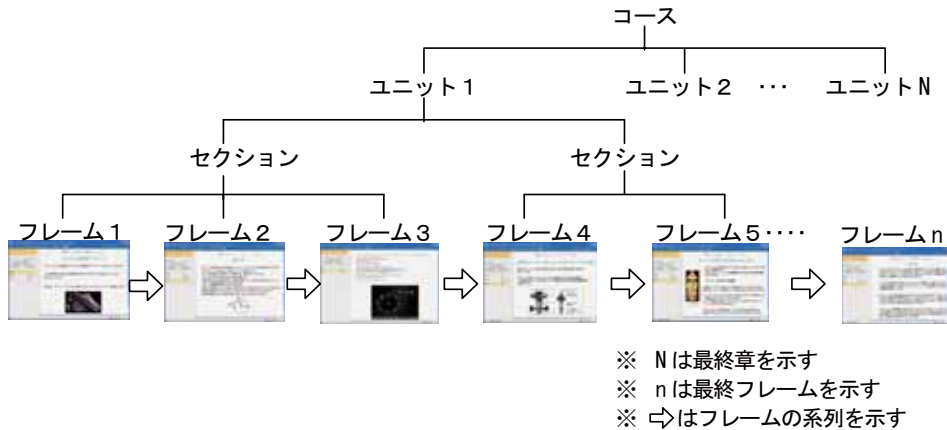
コース

ユニット１

ユニット２ ・・・ ユニットN

セクション

セクション

フレーム１

フレーム２

フレーム３

フレーム４

フレーム５・・・・

フレームn

※ Nは最終章を示す
※ nは最終フレームを示す
※ ⇨はフレームの系列を示す